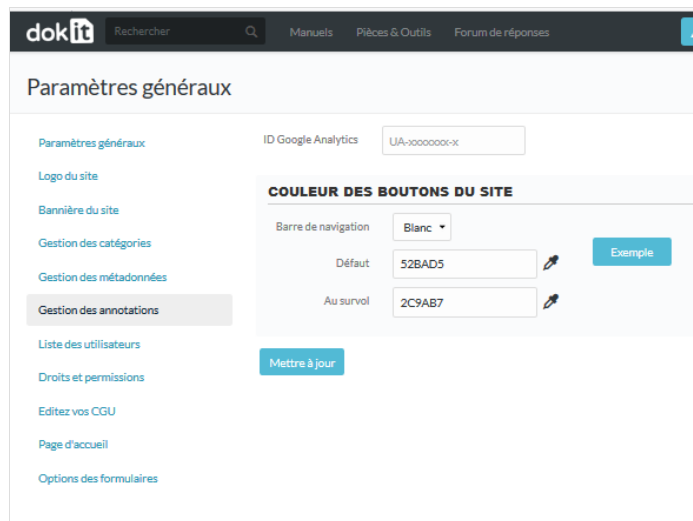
dokit Rechercher Manuels Pièces & Outils Forum de réponses

Paramètres généraux

Paramètres généraux
Logo du site
Bannière du site
Gestion des catégories
Gestion des métadonnées
Gestion des annotations
Liste des utilisateurs
Droits et permissions
Editez vos CGU
Page d'accueil
Options des formulaires

ID Google Analytics UA-xxxxxxx-x

COULEUR DES BOUTONS DU SITE

Barre de navigation Blanc
Défaut 52BAD5
Au survol 2C9AB7
Exemple

Mettre à jour